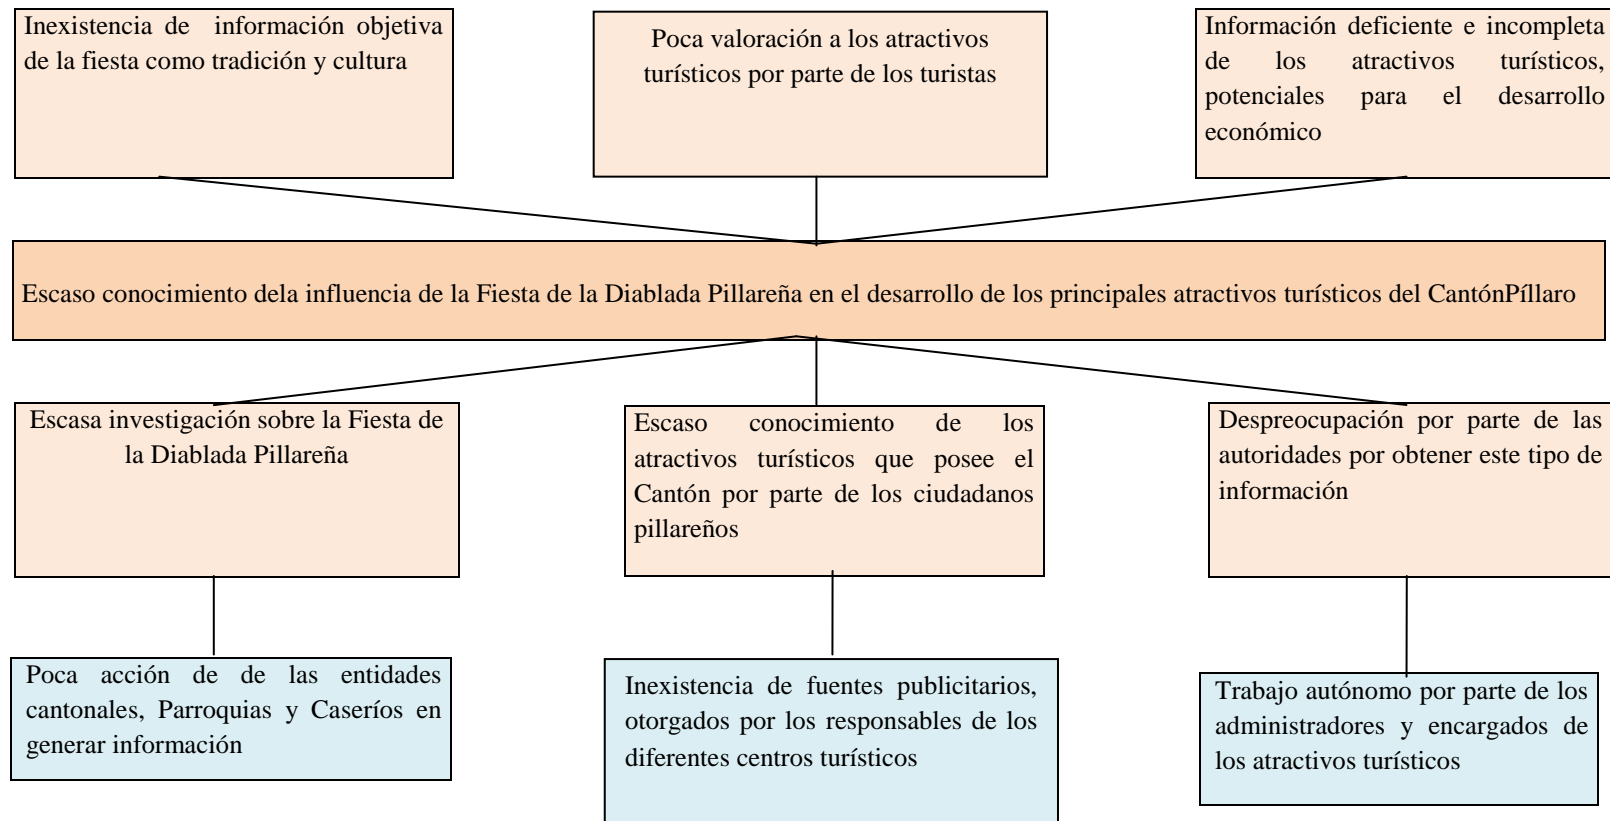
Inexistencia de información objetiva de la fiesta como tradición y cultura

Poca valoración a los atractivos turísticos por parte de los turistas

Información deficiente e incompleta de los atractivos turísticos, potenciales para el desarrollo económico

Escaso conocimiento dela influencia de la Fiesta de la Diablada Pillareña en el desarrollo de los principales atractivos turísticos del CantónPíllaro

Escasa investigación sobre la Fiesta de la Diablada Pillareña

Escaso conocimiento de los atractivos turísticos que posee el Cantón por parte de los ciudadanos pillareños

Despreocupación por parte de las autoridades por obtener este tipo de información

Poca acción de de las entidades cantonales, Parroquias y Caseríos en generar información

Inexistencia de fuentes publicitarios, otorgados por los responsables de los diferentes centros turísticos

Trabajo autónomo por parte de los administradores y encargados de los atractivos turísticos